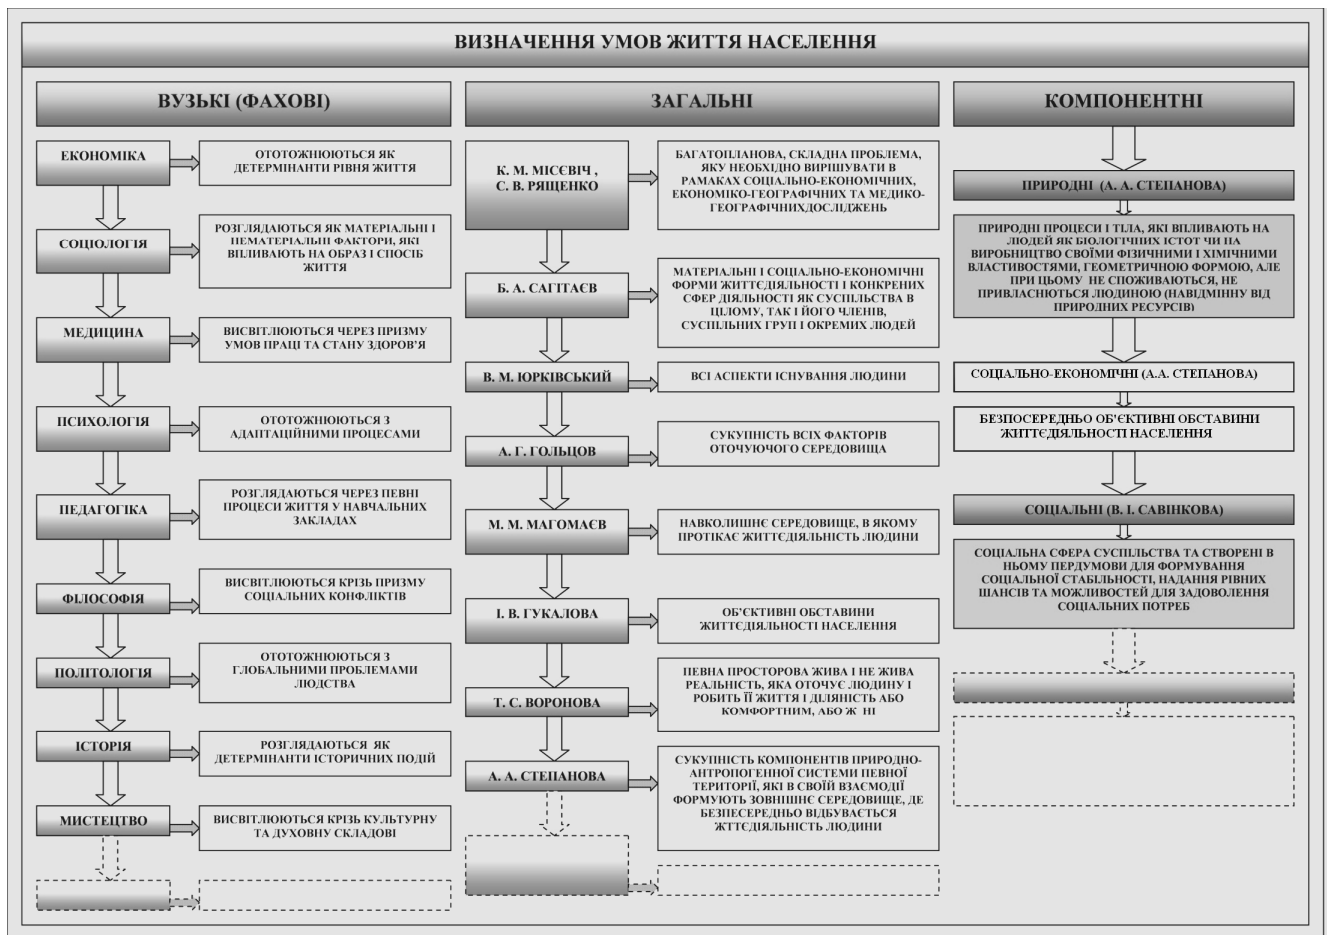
ВИЗНАЧЕННЯ УМОВ ЖИТТЯ НАСЕЛЕННЯ

ВУЗЬКІ (ФАХОВІ)

ЕКОНОМІКА
ОТОТОЖНЮЮТЬСЯ ЯК ДЕТЕРМІНАНТИ РІВНЯ ЖИТТЯ

СОЦІОЛОГІЯ
РОЗГЛЯДАЮТЬСЯ ЯК МАТЕРІАЛЬНІ І НЕМАТЕРІАЛЬНІ ФАКТОРИ, ЯКІ ВПЛИВАЮТЬ НА ОБРАЗ І СПОСІБ ЖИТТЯ

МЕДИЦИНА
ВИСВІТЛЮЮТЬСЯ ЧЕРЕЗ ПРИЗМУ УМОВ ПРАЦІ ТА СТАНУ ЗДОРОВ'Я

ПСИХОЛОГІЯ
ОТОТОЖНЮЮТЬСЯ З АДАПТАЦІЙНИМИ ПРОЦЕСАМИ

ПЕДАГОГІКА
РОЗГЛЯДАЮТЬСЯ ЧЕРЕЗ ПЕВНІ ПРОЦЕСИ ЖИТТЯ У НАВЧАЛЬНИХ ЗАКЛАДАХ

ФІЛОСОФІЯ
ВИСВІТЛЮЮТЬСЯ КРІЗЬ ПРИЗМУ СОЦІАЛЬНИХ КОНФЛІКТІВ

ПОЛІТОЛОГІЯ
ОТОТОЖНЮЮТЬСЯ З ГЛОБАЛЬНИМИ ПРОБЛЕМАМИ ЛЮДСТВА

ІСТОРІЯ
РОЗГЛЯДАЮТЬСЯ ЯК ДЕТЕРМІНАНТИ ІСТОРИЧНИХ ПОДІЙ

МИСТЕЦТВО
ВИСВІТЛЮЮТЬСЯ КРІЗЬ КУЛЬТУРНУ ТА ДУХОВНУ СКЛАДОВІ

ЗАГАЛЬНІ

К. М. МІСЄВІЧ , С. В. РЯЩЕНКО
БАГАТОПЛАНОВА, СКЛАДНА ПРОБЛЕМА, ЯКУ НЕОБХІДНО ВИРІШУВАТИ В РАМКАХ СОЦІАЛЬНО-ЕКОНОМІЧНИХ, ЕКОНОМІКО-ГЕОГРАФІЧНИХ ТА МЕДИКО-ГЕОГРАФІЧНИХДОСЛІДЖЕНЬ

Б. А. САГІТАЄВ
МАТЕРІАЛЬНІ І СОЦІАЛЬНО-ЕКОНОМІЧНІ ФОРМИ ЖИТТЄДІЯЛЬНОСТІ І КОНКРЕТНИХ СФЕР ДІЯЛЬНОСТІ ЯК СУСПІЛЬСТВА В ЦІЛОМУ, ТАК І ЙОГО ЧЛЕНІВ, СУСПІЛЬНИХ ГРУП І ОКРЕМИХ ЛЮДЕЙ

В. М. ЮРКІВСЬКИЙ
ВСІ АСПЕКТИ ІСНУВАННЯ ЛЮДИНИ

А. Г. ГОЛЬЦОВ
СУКУПНІСТЬ ВСІХ ФАКТОРІВ ОТОЧУЮЧОГО СЕРЕДОВИЩА

М. М. МАГОМАЄВ
НАВКОЛИШНЄ СЕРЕДОВИЩЕ, В ЯКОМУ ПРОТІКАЄ ЖИТТЄДІЯЛЬНІСТЬ ЛЮДИНИ

І. В. ГУКАЛОВА
ОБ'ЄКТИВНІ ОБСТАВИНИ ЖИТТЄДІЯЛЬНОСТІ НАСЕЛЕННЯ

Т. С. ВОРОНОВА
ПЕВНА ПРОСТОРОВА ЖИВА І НЕ ЖИВА РЕАЛЬНІСТЬ, ЯКА ОТОЧУЄ ЛЮДИНУ І РОБИТЬ ЇЇ ЖИТТЯ І ДІЯЛЬНІСТЬ АБО КОМФОРТНИМ, АБО Ж НІ

А. А. СТЕПАНОВА
СУКУПНІСТЬ КОМПОНЕНТІВ ПРИРОДНО-АНТРОПОГЕННОЇ СИСТЕМИ ПЕВНОЇ ТЕРИТОРІЇ, ЯКІ В СВОЇЙ ВЗАЄМОДІЇ ФОРМУЮТЬ ЗОВНІШНЄ СЕРЕДОВИЩЕ, ДЕ БЕЗПОСЕРЕДНЬО ВІДБУВАЄТЬСЯ ЖТТЄДІЯЛЬНІСТЬ ЛЮДИНИ

КОМПОНЕНТНІ

ПРИРОДНІ (А. А. СТЕПАНОВА)
ПРИРОДНІ ПРОЦЕСИ І ТІЛА, ЯКІ ВПЛИВАЮТЬ НА ЛЮДЕЙ ЯК БІОЛОГІЧНИХ ІСТОТ ЧИ НА ВИРОБНИЦТВО СВОЇМИ ФІЗИЧНИМИ І ХІМІЧНИМИ ВЛАСТИВОСТЯМИ, ГЕОМЕТРИЧНОЮ ФОРМОЮ, АЛЕ ПРИ ЦЬОМУ НЕ СПОЖИВАЮТЬСЯ, НЕ ПРИВЛАСНЮЮТЬСЯ ЛЮДИНОЮ (НАВІДМІНУ ВІД ПРИРОДНИХ РЕСУРСІВ)

СОЦІАЛЬНО-ЕКОНОМІЧНІ (А.А. СТЕПАНОВА)
БЕЗПОСЕРЕДНЬО ОБ'ЄКТИВНІ ОБСТАВИНИ ЖИТТЄДІЯЛЬНОСТІ НАСЕЛЕННЯ

СОЦІАЛЬНІ (В. І. САВІНКОВА)
СОЦІАЛЬНА СФЕРА СУСПІЛЬСТВА ТА СТВОРЕНІ В НЬОМУ ПЕРДУМОВИ ДЛЯ ФОРМУВАННЯ СОЦІАЛЬНОЇ СТАБІЛЬНОСТІ, НАДАННЯ РІВНИХ ШАНСІВ ТА МОЖЛИВОСТЕЙ ДЛЯ ЗАДОВОЛЕННЯ СОЦІАЛЬНИХ ПОТРЕБ